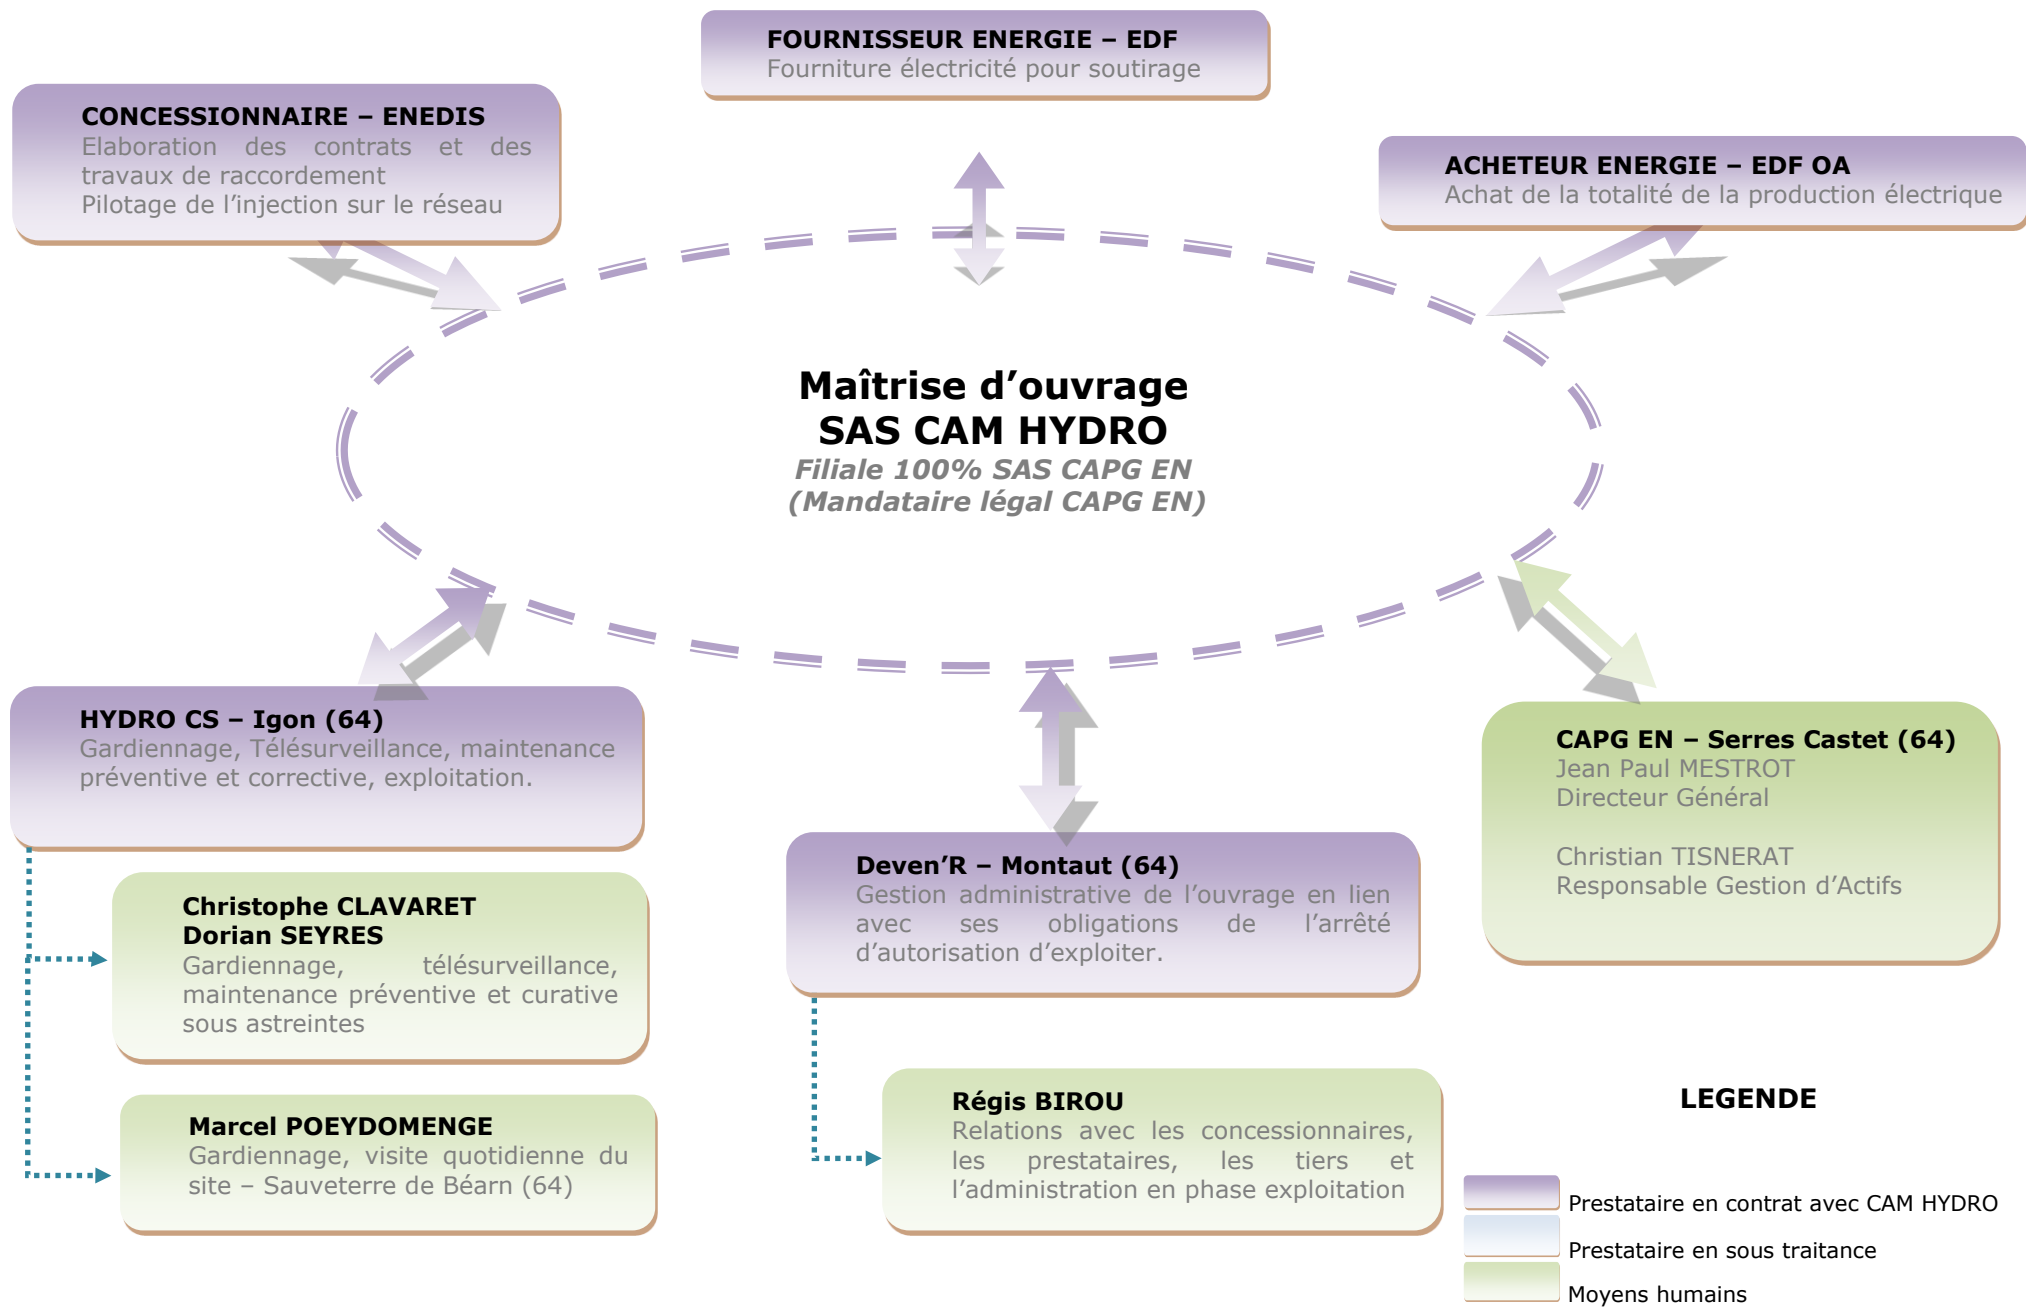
FOURNISSEUR ENERGIE – EDF
Fourniture électricité pour soutirage

CONCESSIONNAIRE – ENEDIS
Elaboration des contrats et des travaux de raccordement
Pilotage de l'injection sur le réseau

ACHETEUR ENERGIE – EDF OA
Achat de la totalité de la production électrique

Maîtrise d'ouvrage
SAS CAM HYDRO
Filiale 100% SAS CAPG EN
(Mandataire légal CAPG EN)

HYDRO CS – Igon (64)
Gardiennage, Télésurveillance, maintenance préventive et corrective, exploitation.

CAPG EN – Serres Castet (64)
Jean Paul MESTROT
Directeur Général

Christian TISNERAT
Responsable Gestion d'Actifs

Deven'R – Montaut (64)
Gestion administrative de l'ouvrage en lien avec ses obligations de l'arrêté d'autorisation d'exploiter.

Christophe CLAVARET
Dorian SEYRES
Gardiennage, télésurveillance, maintenance préventive et curative sous astreintes

Marcel POEYDOMENGE
Gardiennage, visite quotidienne du site – Sauveterre de Béarn (64)

Régis BIROU
Relations avec les concessionnaires, les prestataires, les tiers et l'administration en phase exploitation

LEGENDE
Prestataire en contrat avec CAM HYDRO
Prestataire en sous traitance
Moyens humains